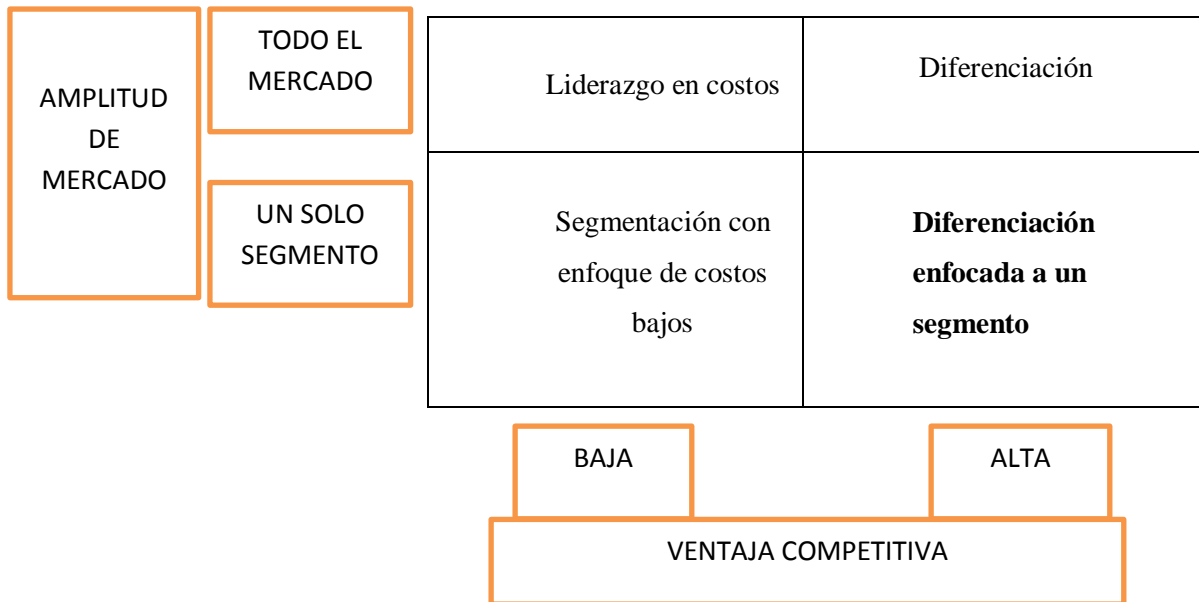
AMPLITUD DE MERCADO

TODO EL MERCADO

UN SOLO SEGMENTO

| Liderazgo en costos | Diferenciación |
|---|---|
| Segmentación con enfoque de costos bajos | **Diferenciación enfocada a un segmento** |

BAJA

ALTA

VENTAJA COMPETITIVA